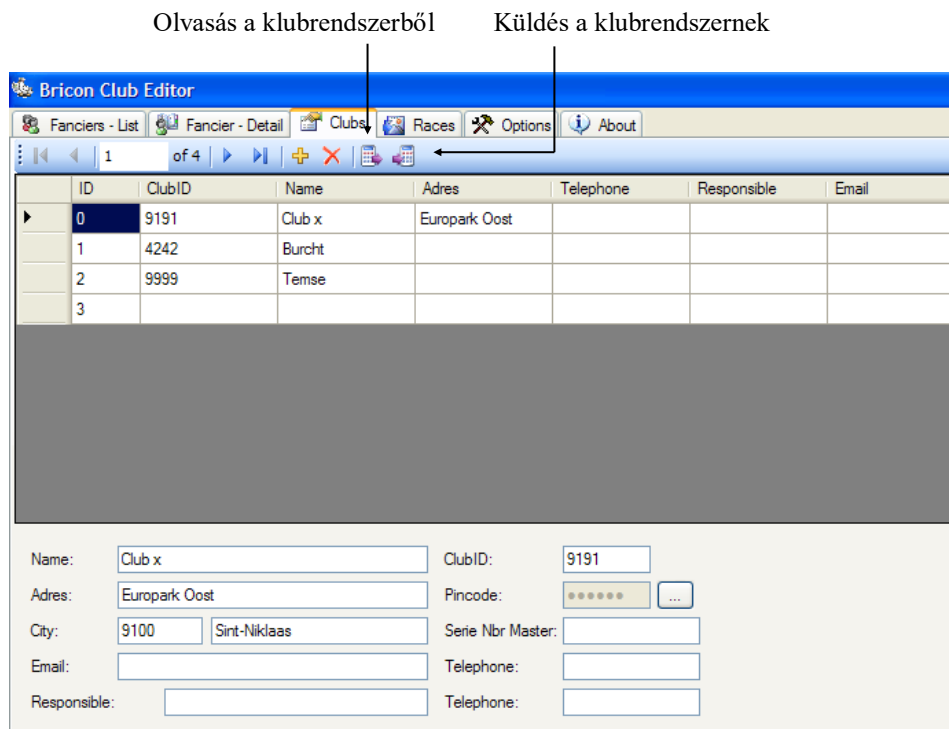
Olvasás a klubrendszerből Küldés a klubrendszernek

Bricon Club Editor

Fanciers - List | Fancier - Detail | Clubs | Races | Options | About

1 of 4

| | ID | ClubID | Name | Adres | Telephone | Responsible | Email |
|---|---|---|---|---|---|---|---|
| ▶ | 0 | 9191 | Club x | Europark Oost | | | |
| | 1 | 4242 | Burcht | | | | |
| | 2 | 9999 | Temse | | | | |
| | 3 | | | | | | |

Name: Club x
ClubID: 9191
Adres: Europark Oost
Pincode: ●●●●●● ...
City: 9100 Sint-Niklaas
Serie Nbr Master:
Email:
Telephone:
Responsible:
Telephone: